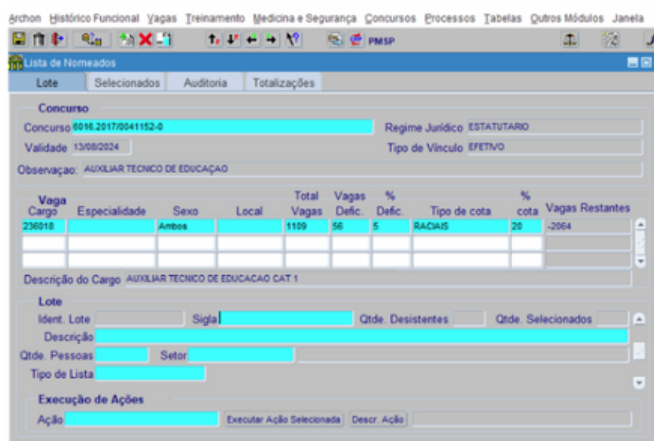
Archon Histórico Funcional Vagas Treinamento Medicina e Segurança Concursos Processos Tabelas Outros Módulos Janela

PMSP

Lista de Nomeados

Lote | Selecionados | Auditoria | Totalizações

Concurso

Concurso 6016.2017/0041152-0

Regime Jurídico ESTATUTARIO

Validade 13/08/2024

Tipo de Vínculo EFETIVO

Observaçao: AUXILIAR TECNICO DE EDUCAÇAO

| Vaga Cargo | Especialidade | Sexo | Local | Total Vagas | Vagas Defic. | % Defic. | Tipo de cota | % cota | Vagas Restantes |
|---|---|---|---|---|---|---|---|---|---|
| 236018 | | Ambos | | 1109 | 56 | 5 | RACIAIS | 20 | -2064 |
| | | | | | | | | | |
| | | | | | | | | | |

Descrição do Cargo AUXILIAR TECNICO DE EDUCACAO CAT 1

Lote

Ident. Lote

Sigla

Qtde. Desistentes

Qtde. Selecionados

Descrição

Qtde. Pessoas

Setor

Tipo de Lista

Execução de Ações

Ação

Executar Ação Selecionada

Descr. Ação